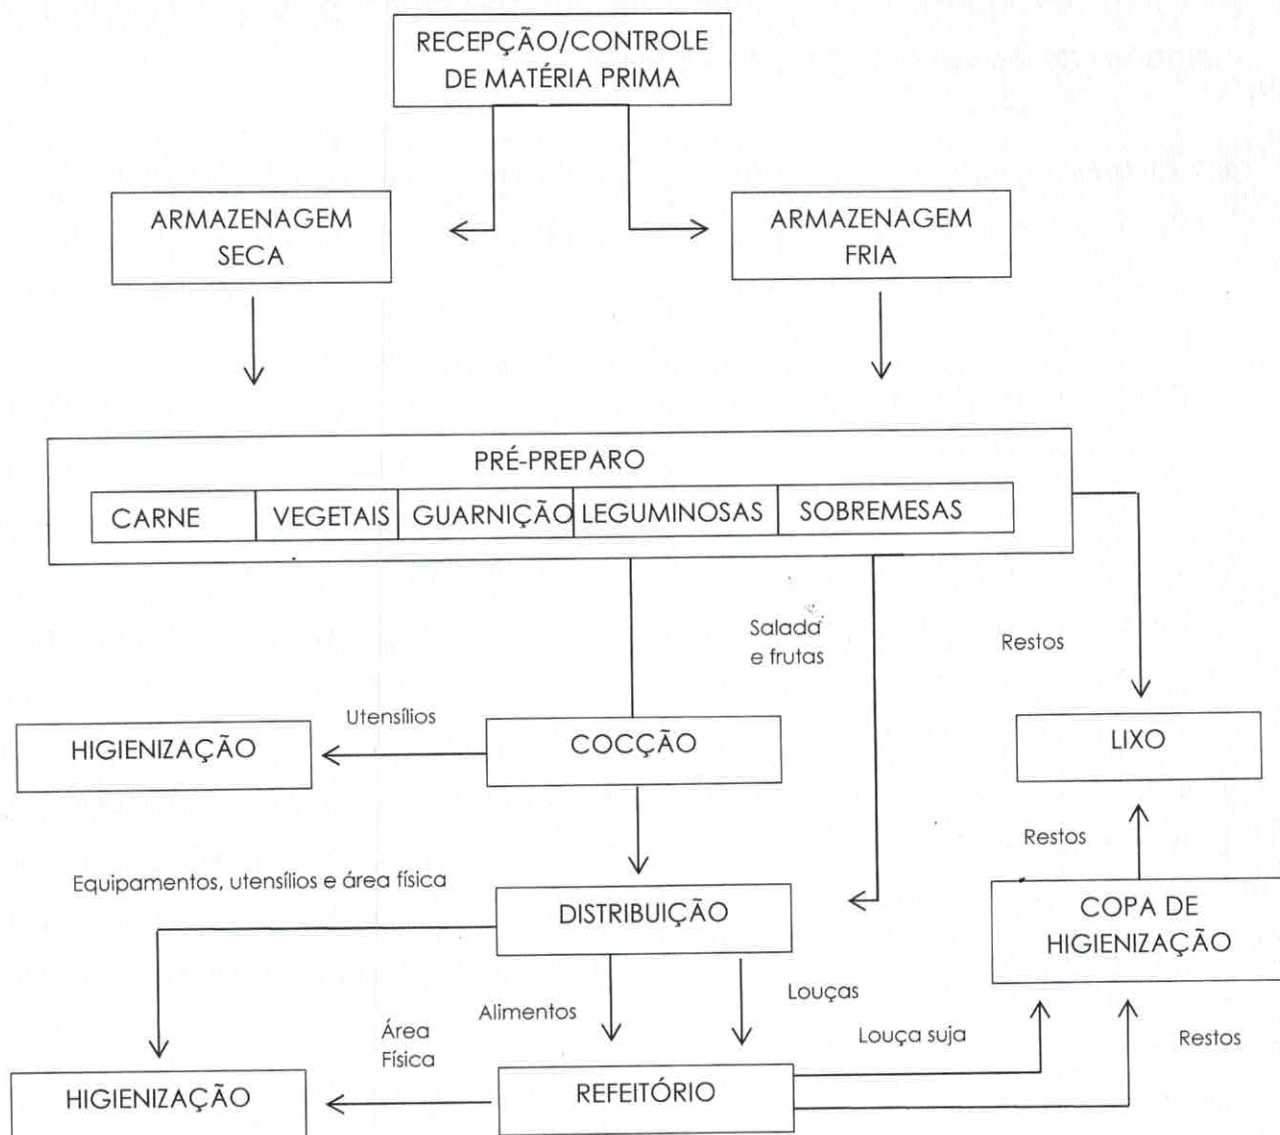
RECEPÇÃO/CONTROLE DE MATÉRIA PRIMA

ARMAZENAGEM SECA

ARMAZENAGEM FRIA

PRÉ-PREPARO

| CARNE | VEGETAIS | GUARNIÇÃO | LEGUMINOSAS | SOBREMESAS |
|---|---|---|---|---|

Salada e frutas

Restos

Utensílios

HIGIENIZAÇÃO

COCÇÃO

LIXO

Restos

Equipamentos, utensílios e área física

DISTRIBUIÇÃO

COPA DE HIGIENIZAÇÃO

Louças

Alimentos

Área Física

Louça suja

Restos

HIGIENIZAÇÃO

REFEITÓRIO